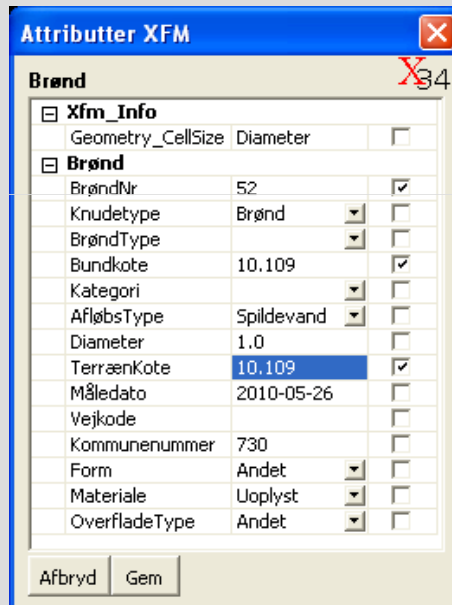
Attributter XFM

Brønd

X34

| | | |
|---|---|---|
| ⊟ Xfm_Info | | |
| Geometry_CellSize | Diameter | |
| ⊟ Brønd | | |
| BrøndNr | 52 | ☑ |
| Knudetype | Brønd | |
| BrøndType | | |
| Bundkote | 10.109 | ☑ |
| Kategori | | |
| AfløbsType | Spildevand | |
| Diameter | 1.0 | |
| TerrænKote | 10.109 | ☑ |
| Måledato | 2010-05-26 | |
| Vejkode | | |
| Kommunenummer | 730 | |
| Form | Andet | |
| Materiale | Uoplyst | |
| OverfladeType | Andet | |

Afbryd Gem